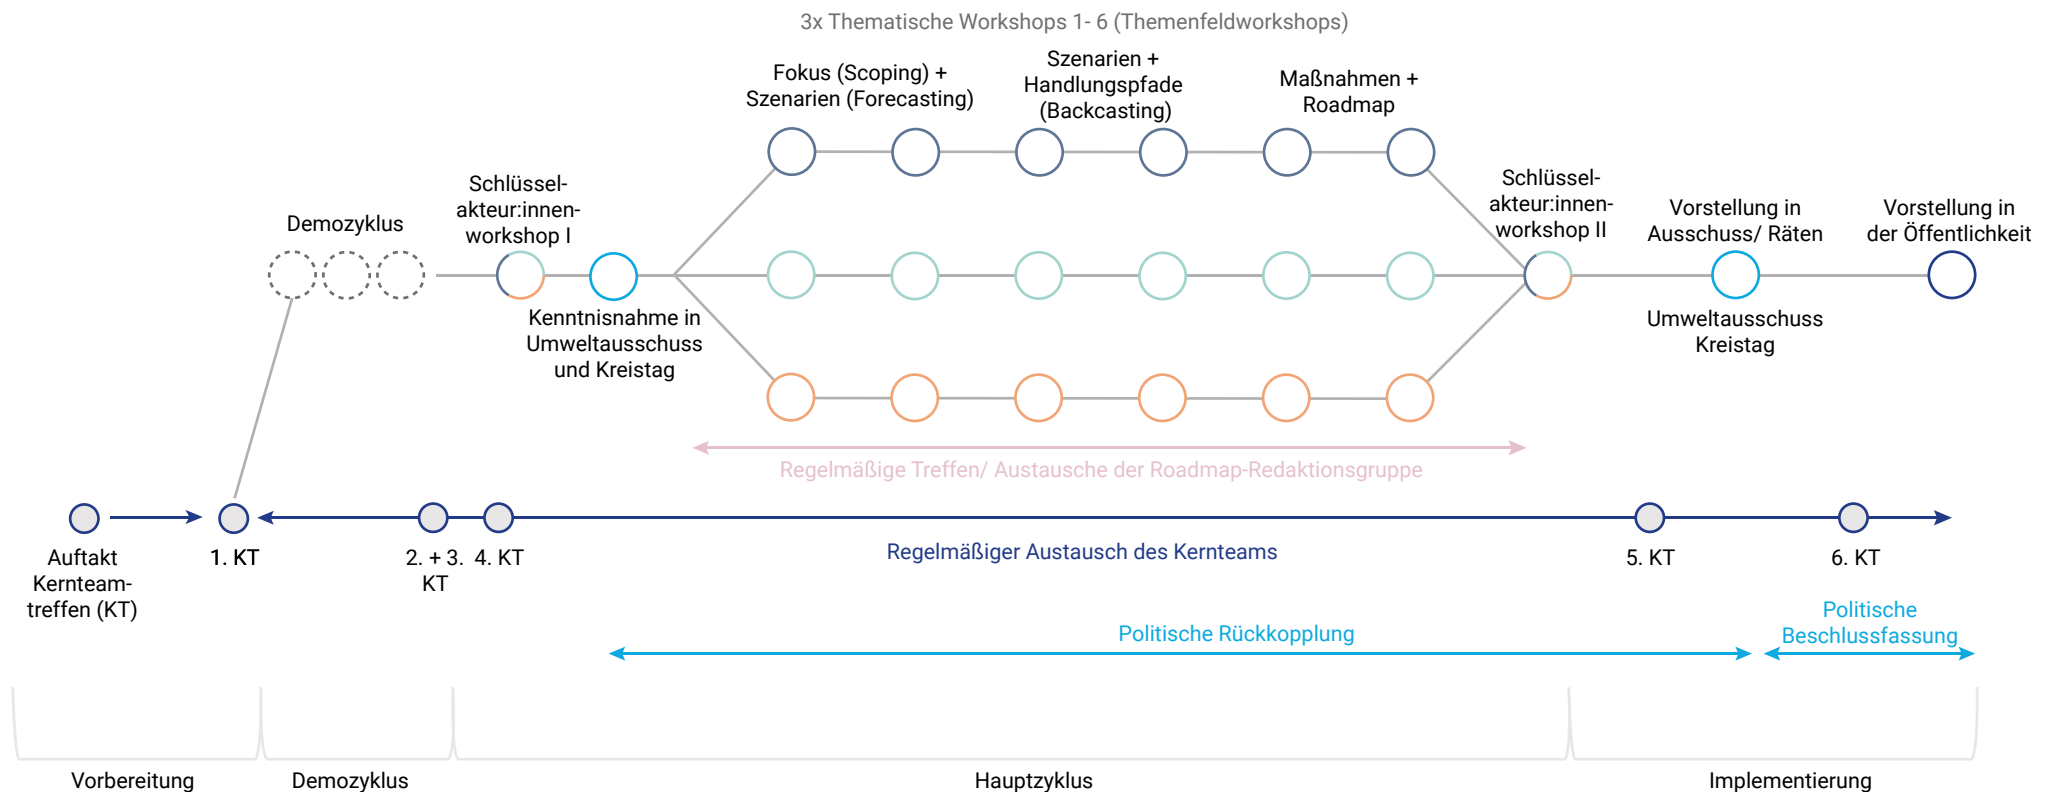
3x Thematische Workshops 1- 6 (Themenfeldworkshops)

Fokus (Scoping) + Szenarien (Forecasting)

Szenarien + Handlungspfade (Backcasting)

Maßnahmen + Roadmap

Demozyklus

Schlüsselakteur:innenworkshop I

Kenntnisnahme in Umweltausschuss und Kreistag

Schlüsselakteur:innenworkshop II

Vorstellung in Ausschuss/ Räten

Umweltausschuss Kreistag

Vorstellung in der Öffentlichkeit

Regelmäßige Treffen/ Austausche der Roadmap-Redaktionsgruppe

Auftakt Kernteamtreffen (KT)

1. KT

2. + 3. KT

4. KT

Regelmäßiger Austausch des Kernteams

5. KT

6. KT

Politische Rückkopplung

Politische Beschlussfassung

Vorbereitung

Demozyklus

Hauptzyklus

Implementierung